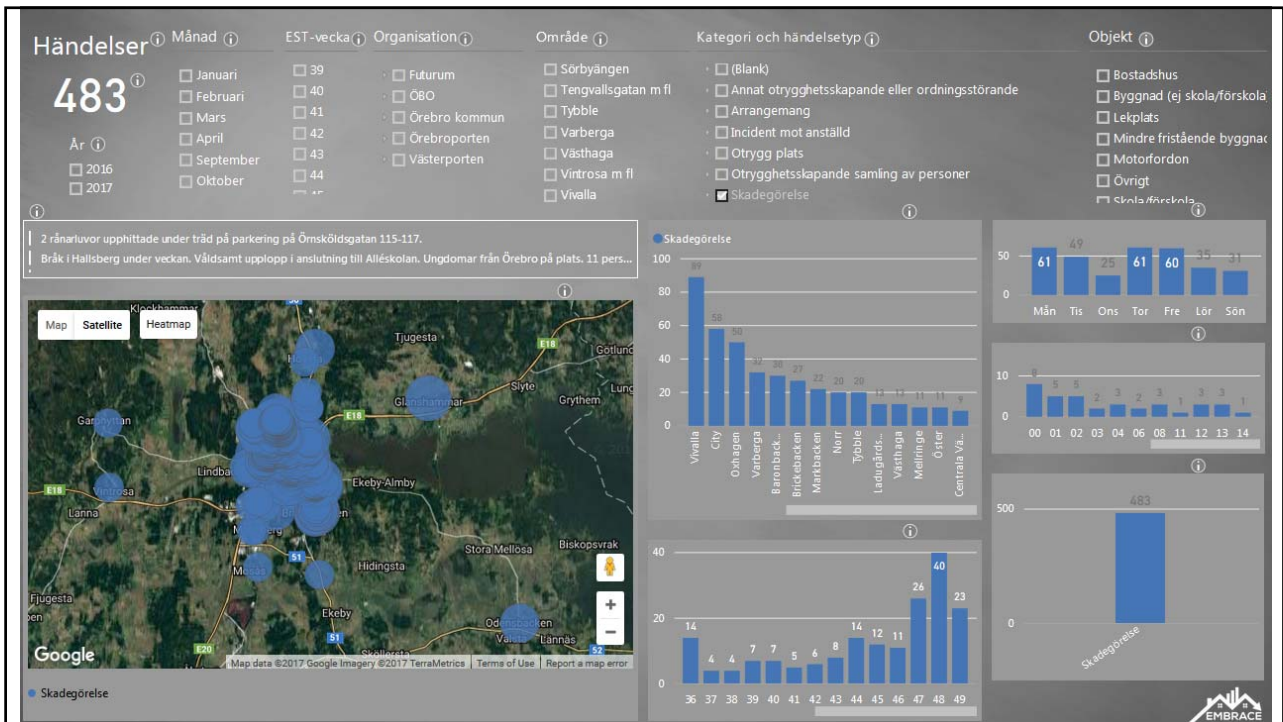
Händelser ⓘ
483 ⓘ
År ⓘ
☐ 2016
☐ 2017

Månad ⓘ
☐ Januari
☐ Februari
☐ Mars
☐ April
☐ September
☐ Oktober

EST-vecka ⓘ
☐ 39
☐ 40
☐ 41
☐ 42
☐ 43
☐ 44

Organisation ⓘ
☐ Futurum
☐ ÖBO
☐ Örebro kommun
☐ Örebroporten
☐ Västerporten

Område ⓘ
☐ Sörbyängen
☐ Tengvallsgatan m fl
☐ Tybble
☐ Varberga
☐ Västhaga
☐ Vintrosa m fl
☐ Vivalla

Kategori och händelsetyp ⓘ
☐ (Blank)
☐ Annat otrygghetsskapande eller ordningsstörande
☐ Arrangemang
☐ Incident mot anställd
☐ Otrygg plats
☐ Otrygghetsskapande samling av personer
☐ Skadegörelse

Objekt ⓘ
☐ Bostadshus
☐ Byggnad (ej skola/förskola)
☐ Lekplats
☐ Mindre fristående byggnad
☐ Motorfordon
☐ Övrigt
☐ Skola/förskola

ⓘ
2 rånarluvor upphittade under träd på parkering på Örnsköldsgatan 115-117.
Bråk i Hallsberg under veckan. Våldsamt upplopp i anslutning till Alléskolan. Ungdomar från Örebro på plats. 11 pers...

ⓘ
Map Satellite Heatmap
Klockhammar Tjugesta E18 Gotlund Slyte Lung Glanshammar Grythem E18 Garphyttan Lindbac Ekeby-Almby E18 Vintrosa Lanna 51 Hidingsta Stora Mellösa Biskopsvrak Mosås Fjugesta Ekeby 51 Odensbacken Valsta Lännäs E20 Google
Map data ©2017 Google Imagery ©2017 TerraMetrics | Terms of Use | Report a map error
● Skadegörelse

ⓘ
● Skadegörelse
100
80
60
40
20
0
89 58 50 32 30 27 22 20 20 13 13 12 11 11 9
Vivalla, City, Oxhagen, Varberga, Baronback.., Brickebacken, Markbacken, Norr, Tybble, Ladugårds.., Västhaga, Mellringe, Öster, Centrala Vä..

ⓘ
40
20
0
14 4 4 7 7 7 5 6 8 14 12 11 26 40 23
36 37 38 39 40 41 42 43 44 45 46 47 48 49

ⓘ
50
0
61 49 25 61 60 35 31
Mån Tis Ons Tor Fre Lör Sön

ⓘ
10
0
8 5 5 2 3 2 3 1 3 3 1
00 01 02 03 04 06 08 11 12 13 14

ⓘ
500
0
483
Skadegörelse

EMBRACE